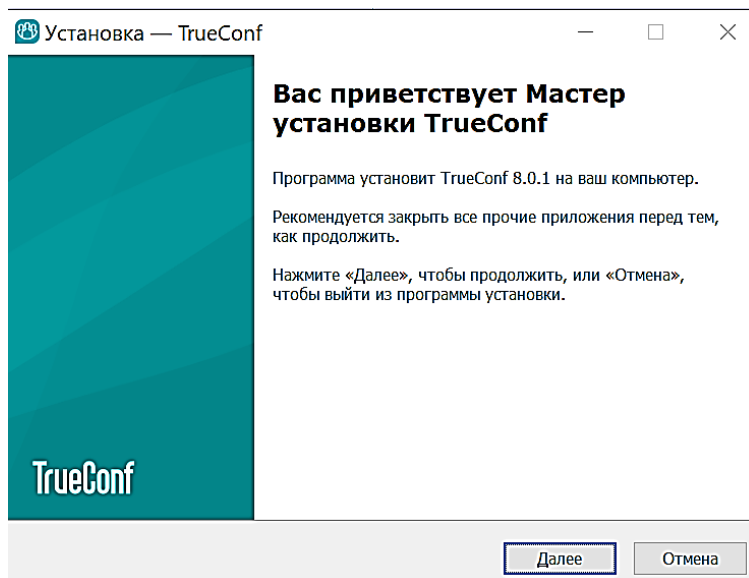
Установка — TrueConf

TrueConf

Вас приветствует Мастер установки TrueConf

Программа установит TrueConf 8.0.1 на ваш компьютер.

Рекомендуется закрыть все прочие приложения перед тем, как продолжить.

Нажмите «Далее», чтобы продолжить, или «Отмена», чтобы выйти из программы установки.

Далее

Отмена